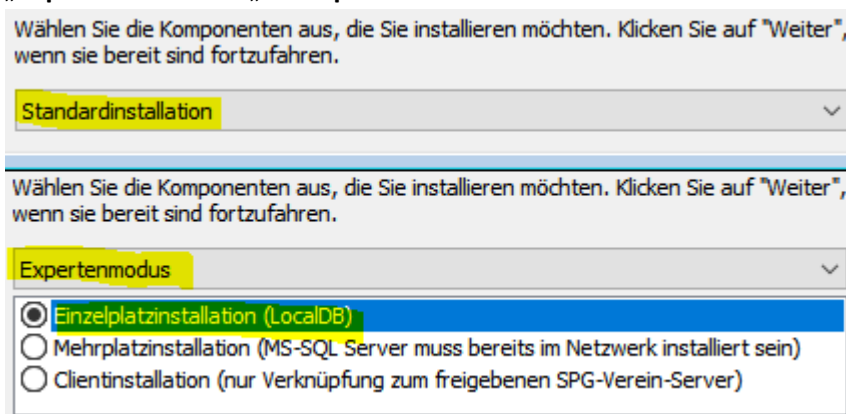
Wählen Sie die Komponenten aus, die Sie installieren möchten. Klicken Sie auf "Weiter", wenn sie bereit sind fortzufahren.

Standardinstallation

Wählen Sie die Komponenten aus, die Sie installieren möchten. Klicken Sie auf "Weiter", wenn sie bereit sind fortzufahren.

Expertenmodus

Einzelplatzinstallation (LocalDB)
Mehrplatzinstallation (MS-SQL Server muss bereits im Netzwerk installiert sein)
Clientinstallation (nur Verknüpfung zum freigebenen SPG-Verein-Server)